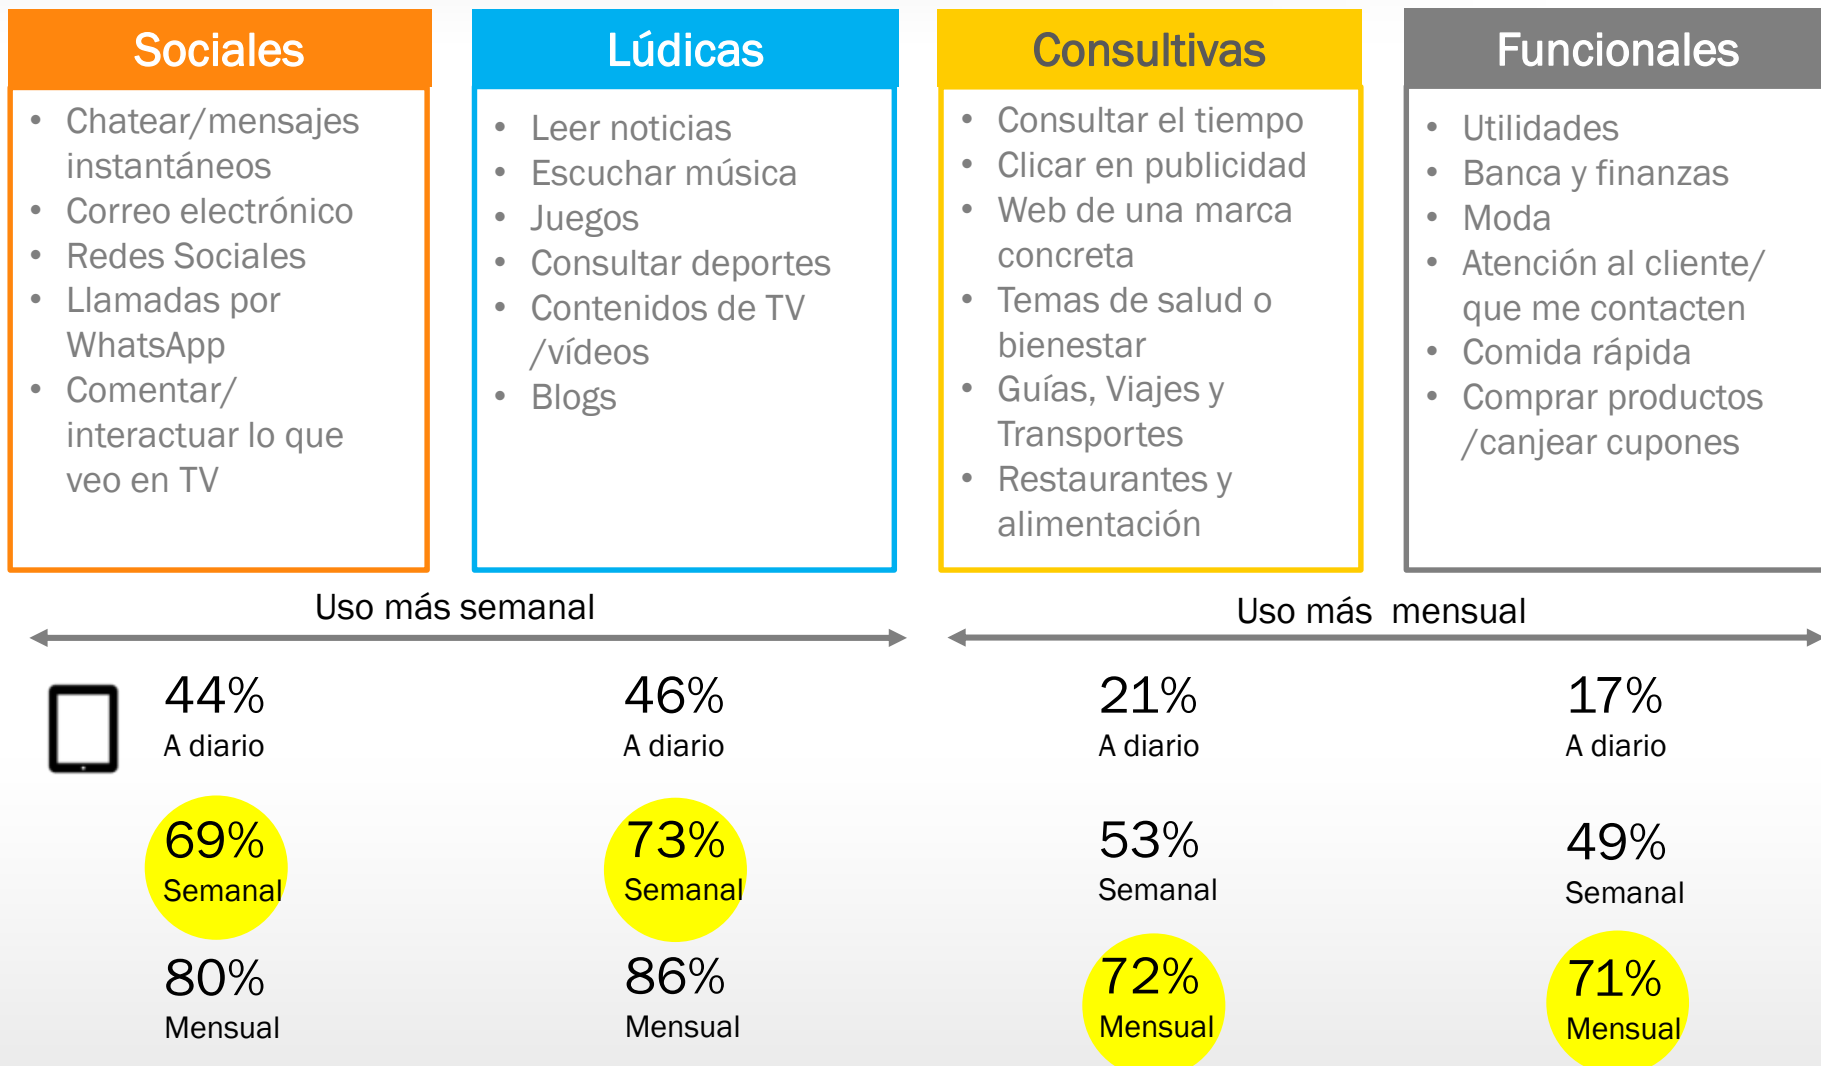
Sociales

- Chatear/mensajes instantáneos
- Correo electrónico
- Redes Sociales
- Llamadas por WhatsApp
- Comentar/ interactuar lo que veo en TV

Lúdicas

- Leer noticias
- Escuchar música
- Juegos
- Consultar deportes
- Contenidos de TV /vídeos
- Blogs

Consultivas

- Consultar el tiempo
- Clicar en publicidad
- Web de una marca concreta
- Temas de salud o bienestar
- Guías, Viajes y Transportes
- Restaurantes y alimentación

Funcionales

- Utilidades
- Banca y finanzas
- Moda
- Atención al cliente/ que me contacten
- Comida rápida
- Comprar productos /canjear cupones

Uso más semanal

Uso más mensual

44%
A diario

69%
Semanal

80%
Mensual

46%
A diario

73%
Semanal

86%
Mensual

21%
A diario

53%
Semanal

72%
Mensual

17%
A diario

49%
Semanal

71%
Mensual